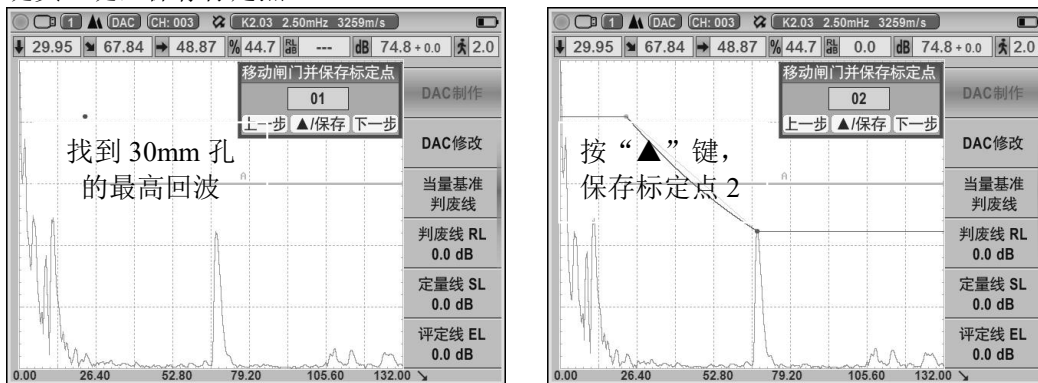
1 DAC CH: 003 K2.03 2.50mHz 3259m/s
29.95 67.84 48.87 % 44.7 RL dB --- dB 74.8 + 0.0 2.0
移动闸门并保存标定点
01
上一步 ▲/保存 下一步
DAC制作
DAC修改
当量基准 判废线
判废线 RL 0.0 dB
定量线 SL 0.0 dB
评定线 EL 0.0 dB
找到 30mm 孔的最高回波
0.00 26.40 52.80 79.20 105.60 132.00

1 DAC CH: 003 K2.03 2.50mHz 3259m/s
29.95 67.84 48.87 % 44.7 RL dB 0.0 dB 74.8 + 0.0 2.0
移动闸门并保存标定点
02
上一步 ▲/保存 下一步
DAC制作
DAC修改
当量基准 判废线
判废线 RL 0.0 dB
定量线 SL 0.0 dB
评定线 EL 0.0 dB
按“▲”键，保存标定点 2
0.00 26.40 52.80 79.20 105.60 132.00